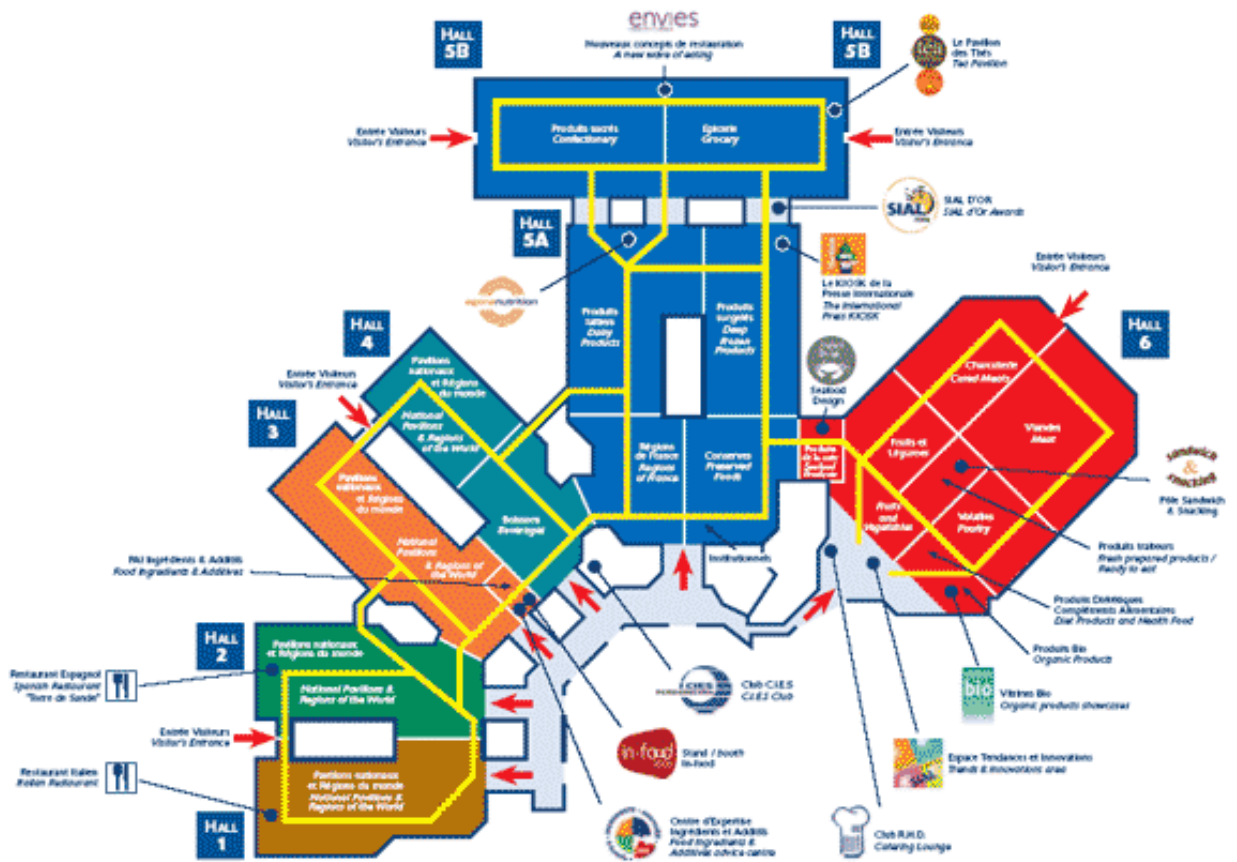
envies

Nouveaux concepts de restauration
A new way of eating

HALL 5B

HALL 5B

Le Pavillon des Thés
Tea Pavilion

Entrée Visiteurs
Visitor's Entrance

Produits sucrés
Confectionary

Epicerie
Grocery

Entrée Visiteurs
Visitor's Entrance

SIAL D'OR
SIAL d'Or Awards

HALL 5A

Le KIOSK de la Presse Internationale
The International Press KIOSK

Entrée Visiteurs
Visitor's Entrance

HALL 6

Produits laitiers
Dairy Products

Produits surgelés
Deep Frozen Products

HALL 4

Pavillons nationaux et Régions du monde

National Pavilions & Regions of the World

Entrée Visiteurs
Visitor's Entrance

HALL 3

Seafood Design

Charcuterie
Cured Meats

Fruits et Légumes

Viandes
Meat

Régions de France
Regions of France

Conserves
Preserved Foods

Produits de la mer
Seafood Products

Pavillons nationaux et Régions du monde

National Pavilions & Regions of the World

Boissons
Beverages

Fruits and Vegetables

Volailles
Poultry

Pôle Sandwich & Snacking

Produits traiteurs
Fresh prepared products / Ready to eat

PAI Ingrédients & Additifs
Food Ingredients & Additives

Institutionnels

Produits Diététiques Compléments Alimentaires
Diet Products and Health Food

HALL 2

Pavillons nationaux et Régions du monde

Produits Bio
Organic Products

Restaurant Espagnol
Spanish Restaurant
"Tierra de Sabor"

National Pavilions & Regions of the World

Club C.I.E.S
C.I.E.S Club

Vitrines Bio
Organic products showcases

Entrée Visiteurs
Visitor's Entrance

in-food

Stand / booth In-food

Restaurant Italien
Italian Restaurant

Pavillons nationaux et Régions du monde
National Pavilions & Regions of the World

Espace Tendances et Innovations
Trends & Innovations area

HALL 1

Centre d'Expertise Ingrédients et Additifs
Food Ingredients & Additives advice centre

Club R.H.D.
Catering Lounge